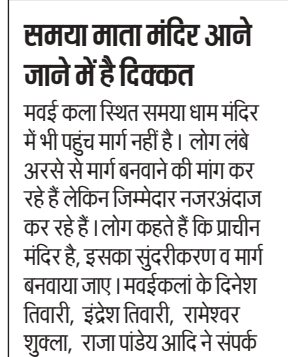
समया माता मंदिर आने जाने में है दिक्कत

मवई कला स्थित समया धाम मंदिर में भी पहुंच मार्ग नहीं है। लोग लंबे अरसे से मार्ग बनवाने की मांग कर रहे हैं लेकिन जिम्मेदार नजरअंदाज कर रहे हैं। लोग कहते हैं कि प्राचीन मंदिर है, इसका सुंदरीकरण व मार्ग बनवाया जाए। मवईकलां के दिनेश तिवारी, इंद्रेश तिवारी, रामेश्वर शुक्ला, राजा पांडेय आदि ने संपर्क